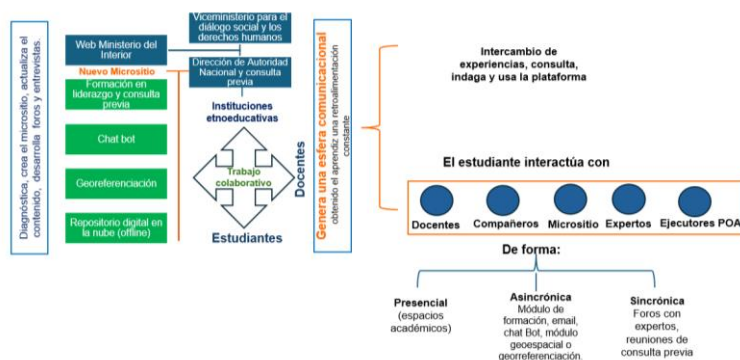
Diagnostica, crea el micrositio, actualiza el contenido, desarrolla foros y entrevistas.

Web Ministerio del Interior

Nuevo Micrositio

Formación en liderazgo y consulta previa

Chat bot

Georeferenciación

Repositorio digital en la nube (offline)

Viceministerio para el diálogo social y los derechos humanos

Dirección de Autoridad Nacional y consulta previa

Instituciones etnoeducativas

Trabajo colaborativo

Docentes

Estudiantes

Genera una esfera comunicacional
obtenido el aprendiz una retroalimentación constante

Intercambio de experiencias, consulta, indaga y usa la plataforma

El estudiante interactúa con

Docentes

Compañeros

Micrositio

Expertos

Ejecutores POA

De forma:

Presencial
(espacios académicos)

Asincrónica
Módulo de formación, email, chat Bot, módulo geoespacial o georeferenciación.

Sincrónica
Foros con expertos, reuniones de consulta previa